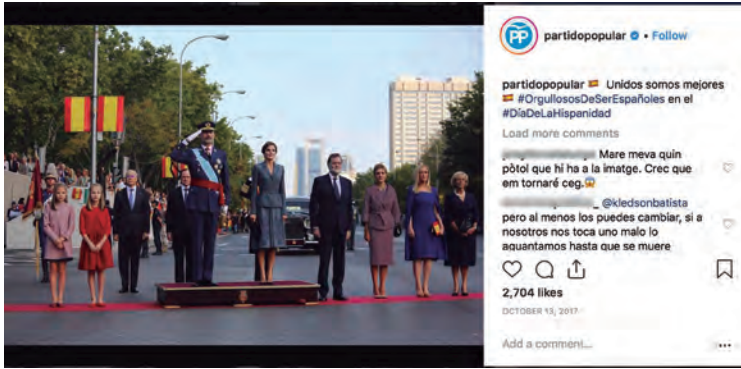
PP partidopopular • Follow

partidopopular 🇪🇸 Unidos somos mejores 🇪🇸 #OrgullososDeSerEspañoles en el #DíaDeLaHispanidad

Load more comments

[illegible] Mare meva quin pòtol que hi ha a la imatge. Crec que em tornaré ceg.😱

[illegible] @kledsonbatista pero al menos los puedes cambiar, si a nosotros nos toca uno malo lo aguantamos hasta que se muere

2,704 likes

OCTOBER 13, 2017

Add a comment... •••